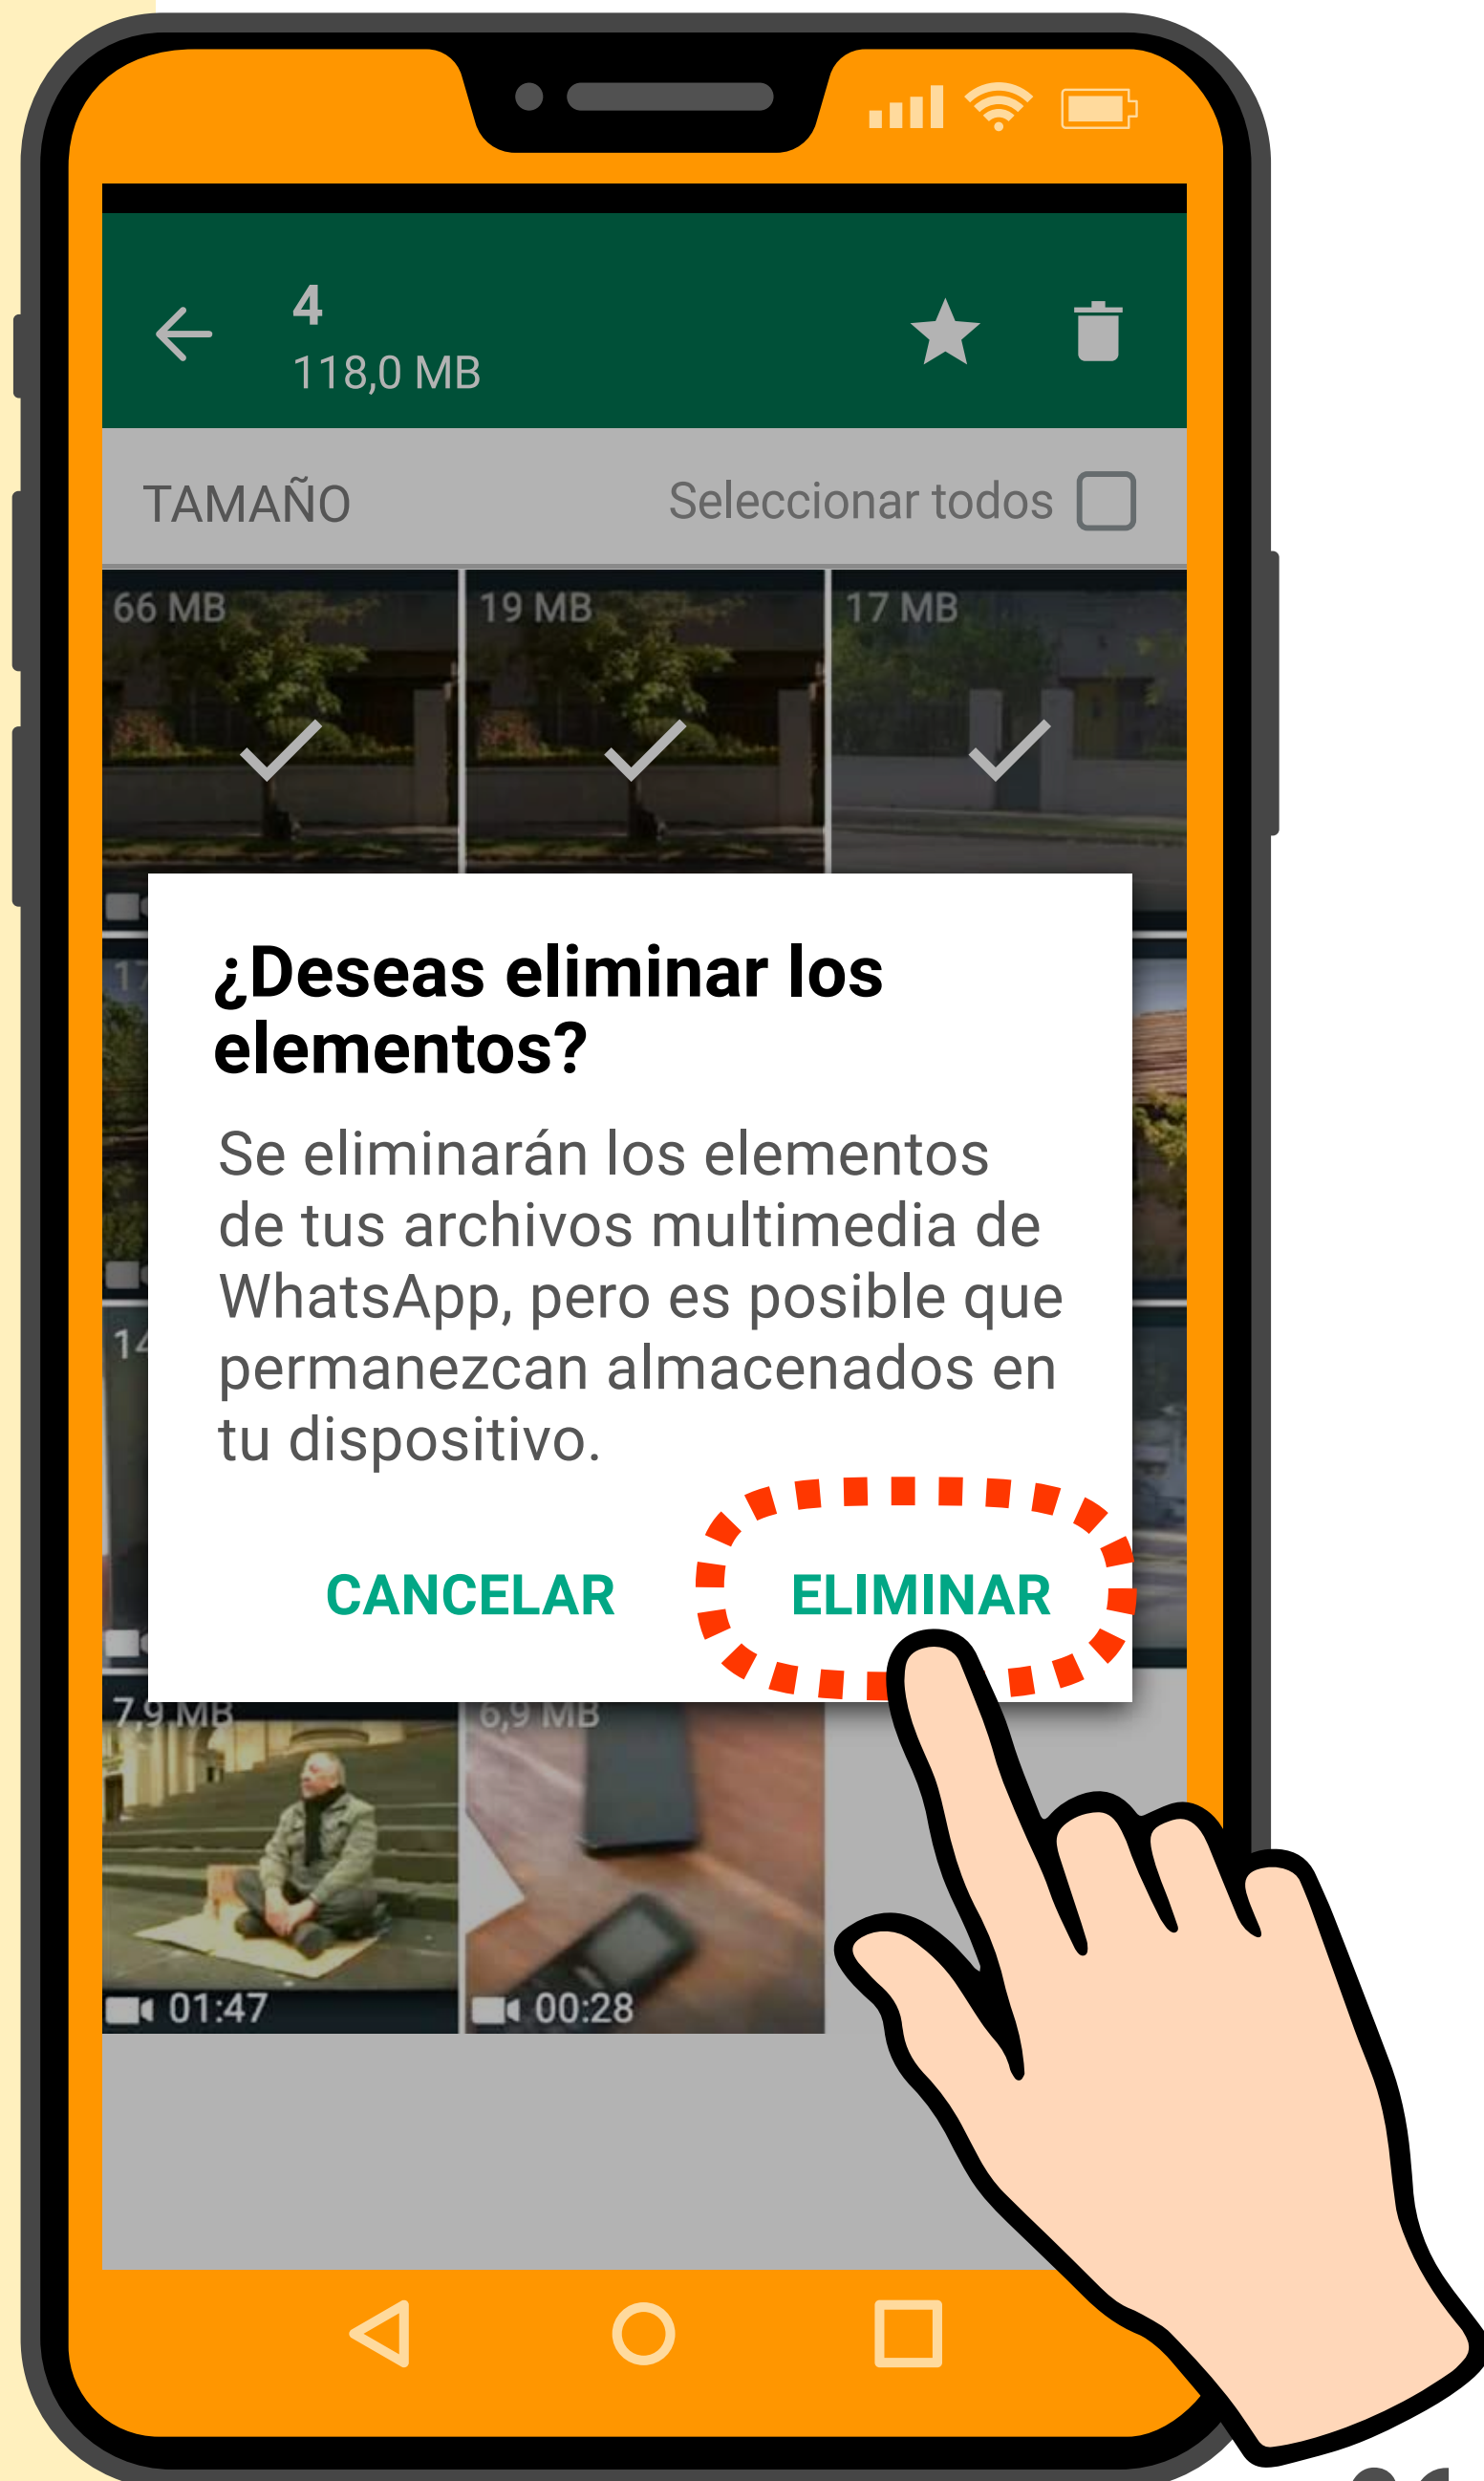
4
118,0 MB

TAMAÑO

Seleccionar todos

66 MB

19 MB

17 MB

17

14

¿Deseas eliminar los elementos?

Se eliminarán los elementos de tus archivos multimedia de WhatsApp, pero es posible que permanezcan almacenados en tu dispositivo.

CANCELAR

ELIMINAR

7,9 MB

6,9 MB

01:47

00:28